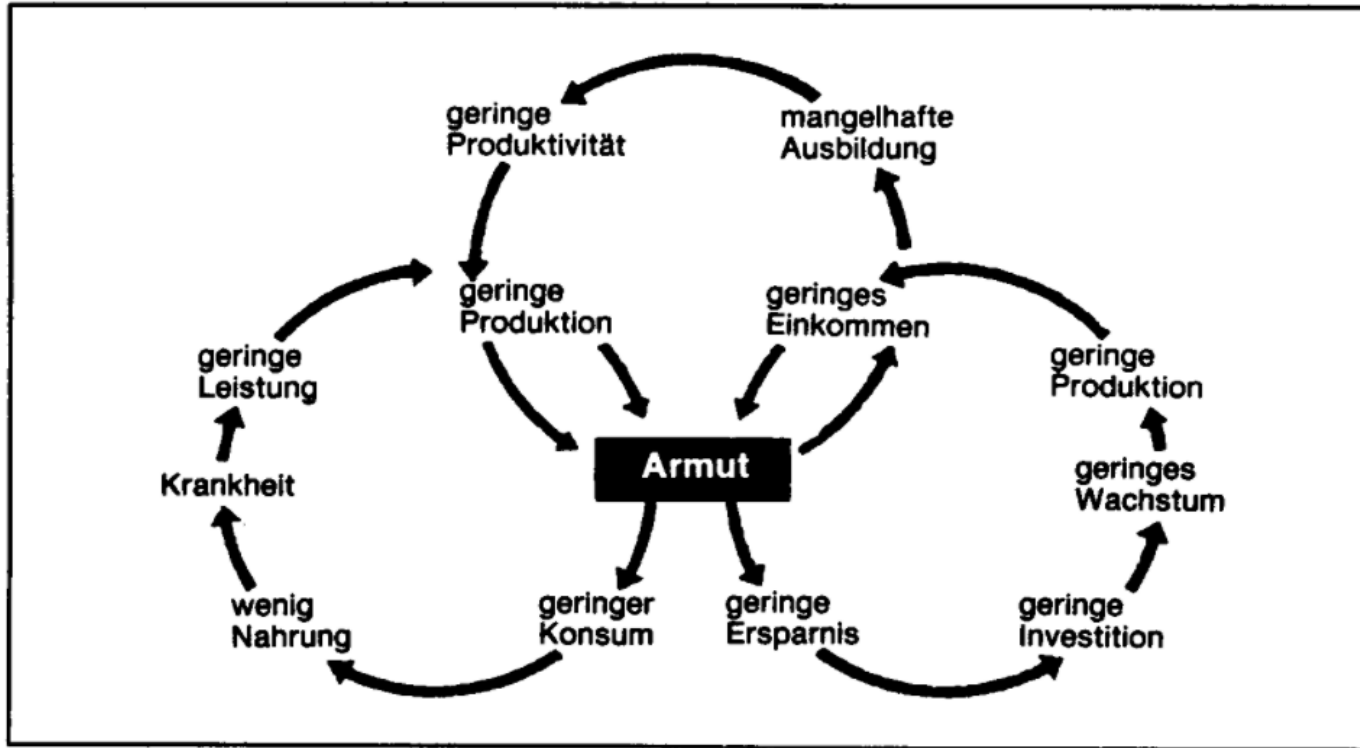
geringe Produktivität

mangelhafte Ausbildung

geringe Produktion

geringes Einkommen

geringe Leistung

geringe Produktion

Armut

Krankheit

geringes Wachstum

wenig Nahrung

geringer Konsum

geringe Ersparnis

geringe Investition